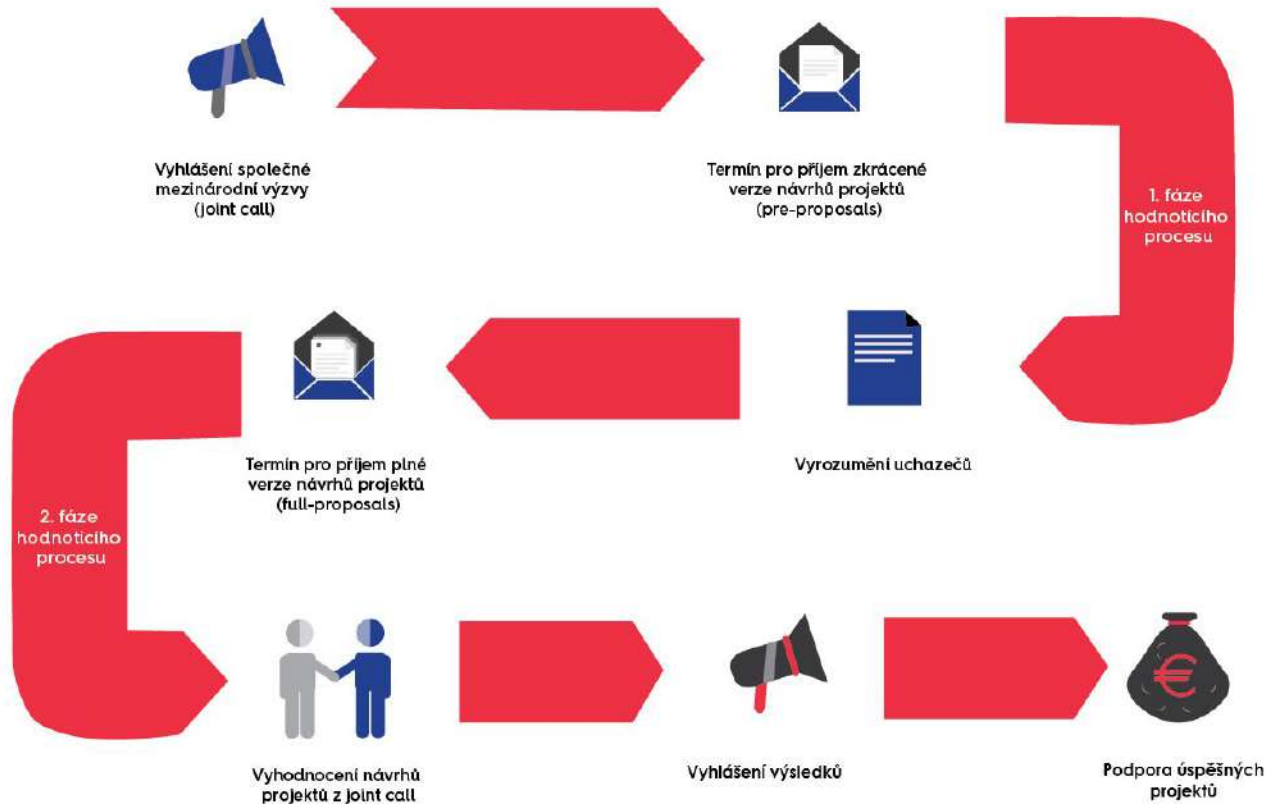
Vyhlášení společné mezinárodní výzvy (joint call)

Termín pro příjem zkrácené verze návrhů projektů (pre-proposals)

1. fáze hodnoticího procesu

Vyrozumění uchazečů

Termín pro příjem plné verze návrhů projektů (full-proposals)

2. fáze hodnoticího procesu

Vyhodnocení návrhů projektů z joint call

Vyhlášení výsledků

Podpora úspěšných projektů